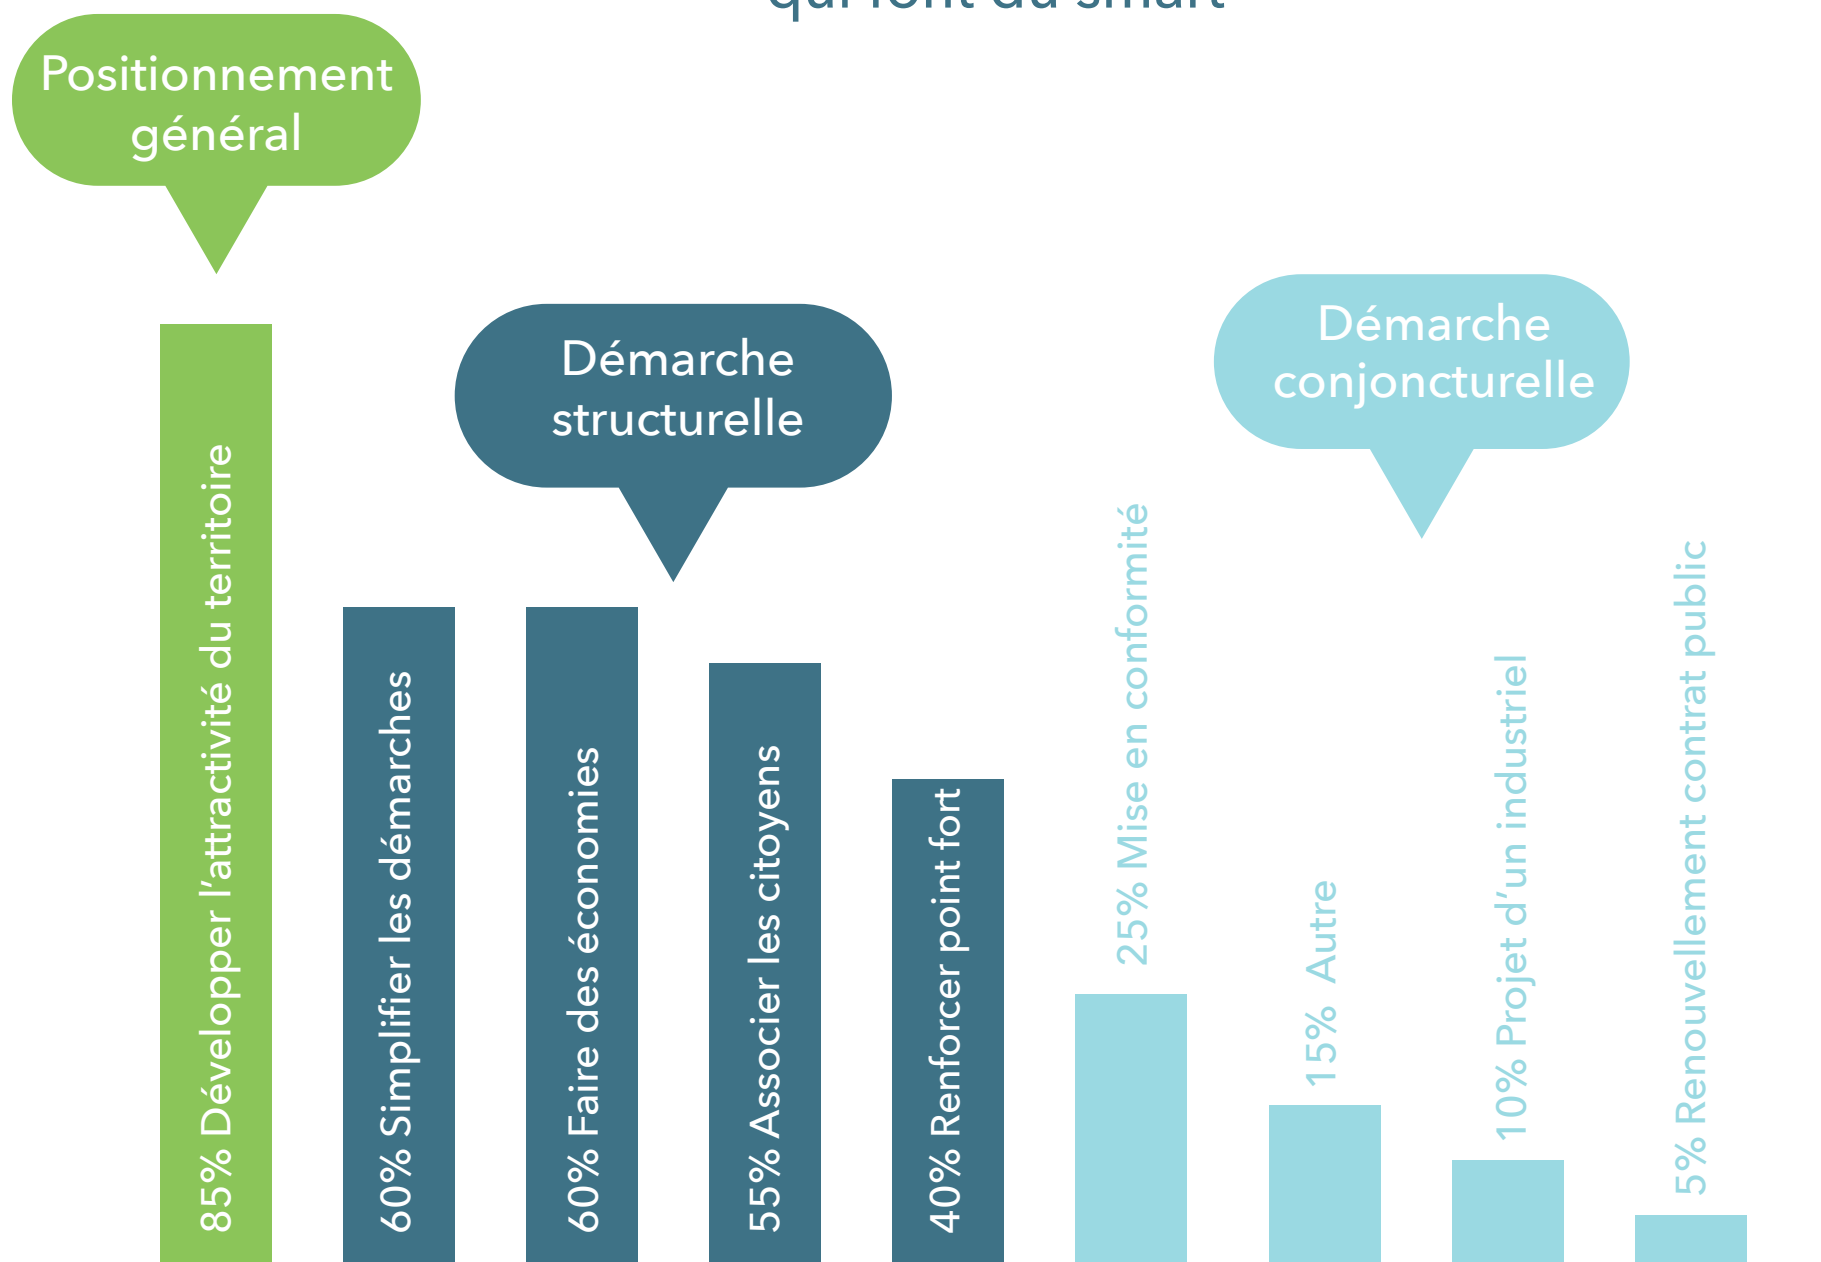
qui font du smart

Positionnement général

Démarche structurelle

Démarche conjoncturelle

85% Développer l'attractivité du territoire

60% Simplifier les démarches

60% Faire des économies

55% Associer les citoyens

40% Renforcer point fort

25% Mise en conformité

15% Autre

10% Projet d'un industriel

5% Renouvellement contrat public